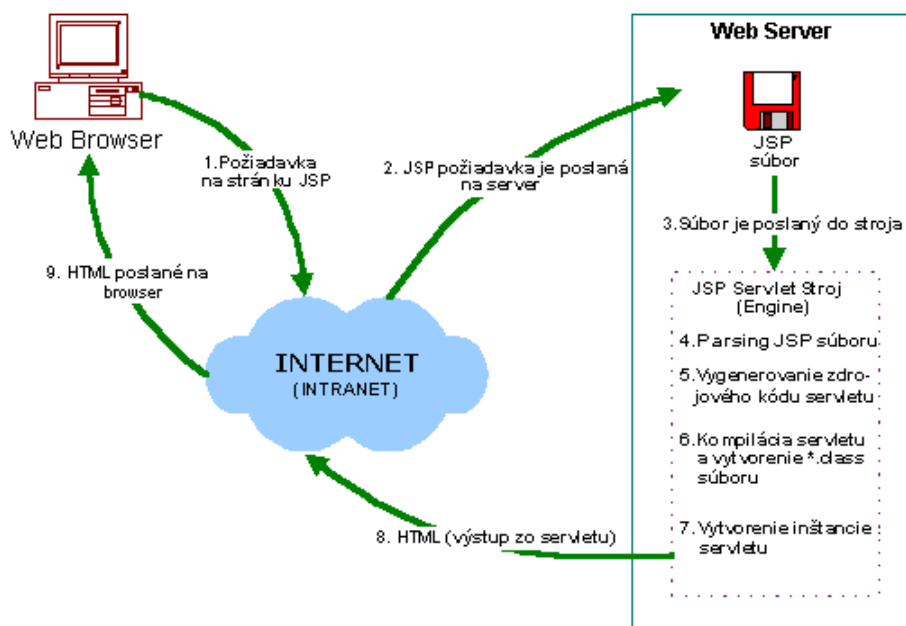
Web Browser

1.Požiadavka na stránku JSP

2. JSP požiadavka je poslaná na server

Web Server

JSP súbor

3.Súbor je poslaný do stroja

JSP Servlet Stroj (Engine)

4.Parsing JSP súboru

5.Vygenerovanie zdrojového kódu servletu

6.Kompilácia servletu a vytvorenie *.class súboru

7.Vytvorenie inštancie servletu

8. HTML (výstup zo servletu)

9. HTML poslané na browser

INTERNET (INTRANET)